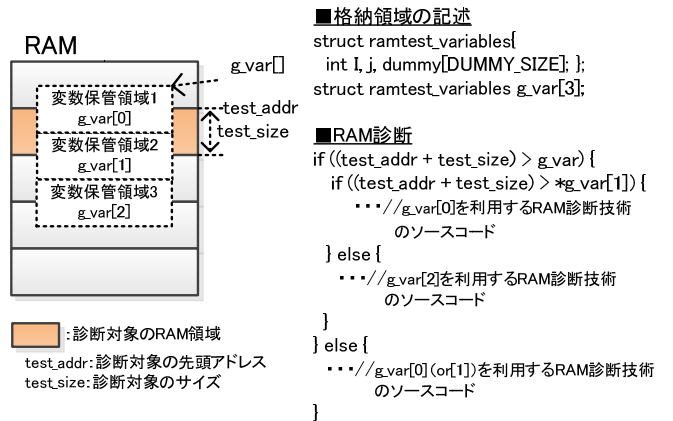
RAM

g_var[]

変数保管領域1
g_var[0]

test_addr
test_size

変数保管領域2
g_var[1]

変数保管領域3
g_var[2]

:診断対象のRAM領域

test_addr:診断対象の先頭アドレス
test_size:診断対象のサイズ

■格納領域の記述
struct ramtest_variables{
int I, j, dummy[DUMMY_SIZE]; };
struct ramtest_variables g_var[3];

■RAM診断
if ((test_addr + test_size) > g_var) {
if ((test_addr + test_size) > *g_var[1]) {
・・・//g_var[0]を利用するRAM診断技術のソースコード
} else {
・・・//g_var[2]を利用するRAM診断技術のソースコード
}
} else {
・・・//g_var[0](or[1])を利用するRAM診断技術のソースコード
}